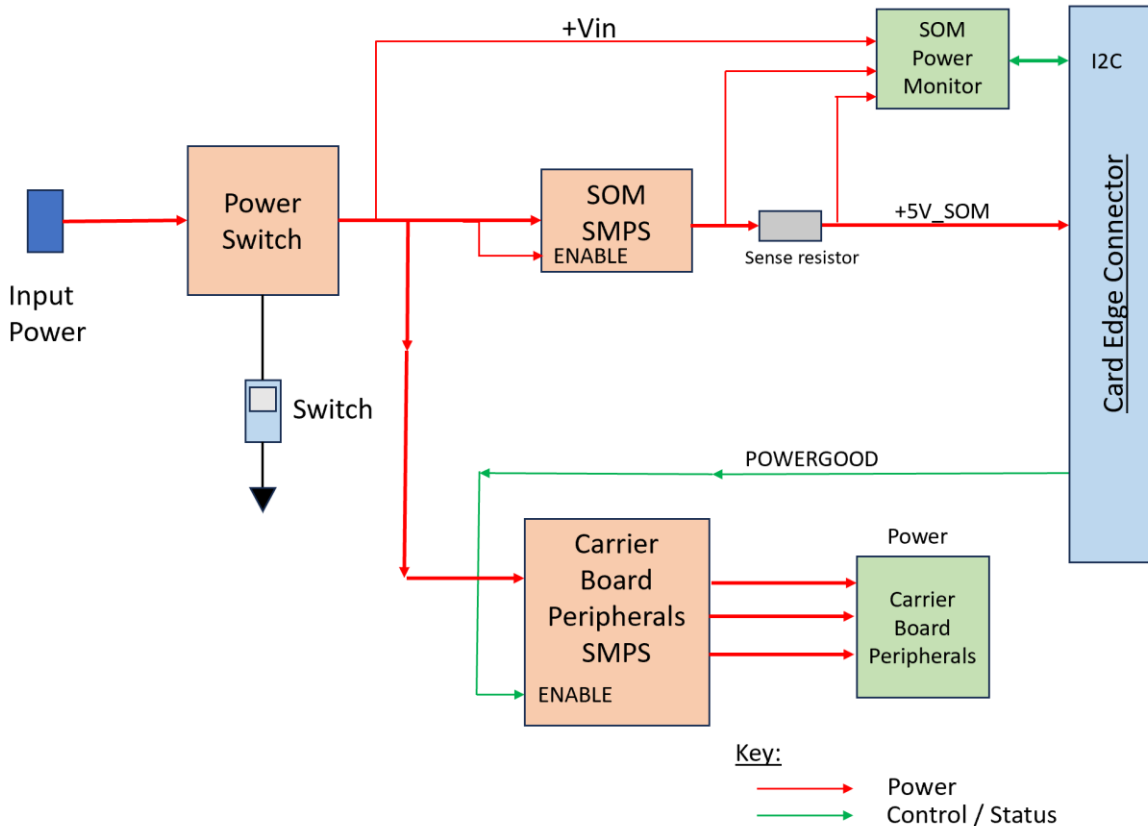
+Vin

SOM Power Monitor

I2C

Input Power

Power Switch

SOM SMPS

ENABLE

Sense resistor

+5V_SOM

Card Edge Connector

Switch

POWERGOOD

Carrier Board Peripherals SMPS

ENABLE

Power

Carrier Board Peripherals

Key:

Power

Control / Status